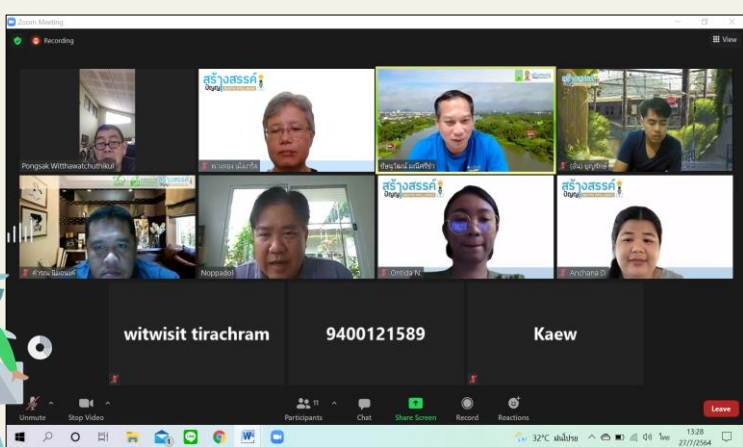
Zoom Meeting

Recording

View

Pongsak Witthawatchutikul

สร้างสรรค์ ปัญญา

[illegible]

สร้างสรรค์

ชัยวุฒิ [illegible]

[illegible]

สร้างสรรค์

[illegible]

Noppadol

สร้างสรรค์ ปัญญา

Omida N.

สร้างสรรค์ ปัญญา

Anchana D.

witwisit tirachram

9400121589

Kaew

Unmute

Stop Video

Participants 11

Chat

Share Screen

Record

Reactions

Leave

32°C มีเมฆมาก

ไทย

13:28
27/7/2564